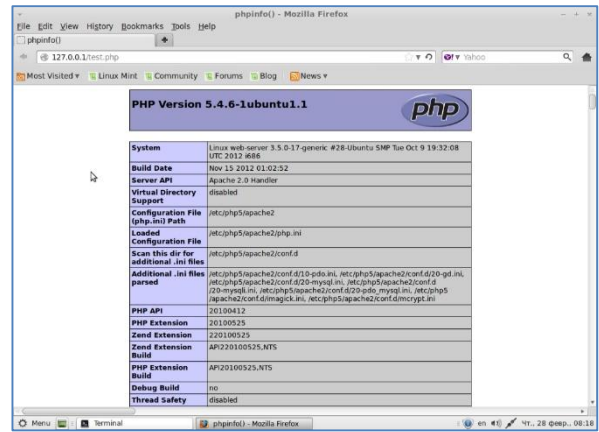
phpinfo() - Mozilla Firefox

File Edit View History Bookmarks Tools Help

phpinfo()

127.0.0.1/test.php

Yahoo

Most Visited ▾ Linux Mint Community Forums Blog News ▾

PHP Version 5.4.6-1ubuntu1.1

php

| System | Linux web-server 3.5.0-17-generic #28-Ubuntu SMP Tue Oct 9 19:32:08 UTC 2012 i686 |
|---|---|
| Build Date | Nov 15 2012 01:02:52 |
| Server API | Apache 2.0 Handler |
| Virtual Directory Support | disabled |
| Configuration File (php.ini) Path | /etc/php5/apache2 |
| Loaded Configuration File | /etc/php5/apache2/php.ini |
| Scan this dir for additional .ini files | /etc/php5/apache2/conf.d |
| Additional .ini files parsed | /etc/php5/apache2/conf.d/10-pdo.ini, /etc/php5/apache2/conf.d/20-gd.ini, /etc/php5/apache2/conf.d/20-mysql.ini, /etc/php5/apache2/conf.d/20-mysqli.ini, /etc/php5/apache2/conf.d/20-pdo_mysql.ini, /etc/php5/apache2/conf.d/imagick.ini, /etc/php5/apache2/conf.d/mcrypt.ini |
| PHP API | 20100412 |
| PHP Extension | 20100525 |
| Zend Extension | 220100525 |
| Zend Extension Build | API220100525,NTS |
| PHP Extension Build | API20100525,NTS |
| Debug Build | no |
| Thread Safety | disabled |

Menu Terminal phpinfo() - Mozilla Firefox en Чт., 28 февр., 08:18